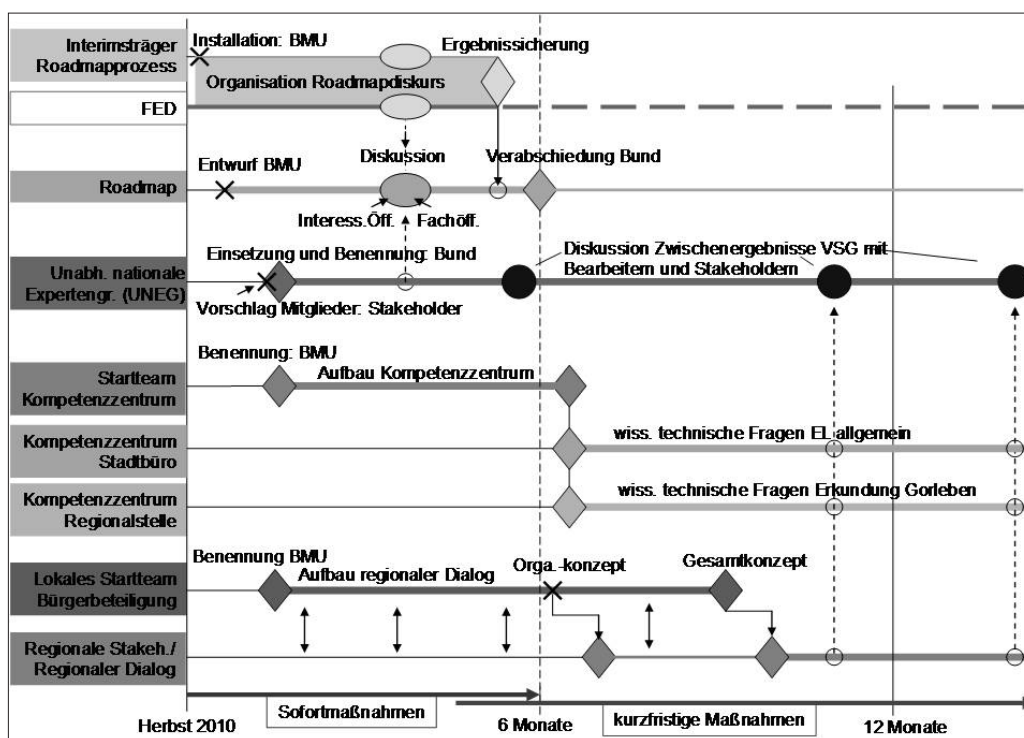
Interimsträger Roadmapprozess

Installation: BMU

Ergebnissicherung

Organisation Roadmapdiskurs

FED

Entwurf BMU

Diskussion

Verabschiedung Bund

Roadmap

Interess.Öff.

Fachöff.

Einsetzung und Benennung: Bund

Diskussion Zwischenergebnisse VSG mit Bearbeitern und Stakeholdern

Unabh. nationale Expertengr. (UNEG)

Vorschlag Mitglieder: Stakeholder

Benennung: BMU

Startteam Kompetenzzentrum

Aufbau Kompetenzzentrum

Kompetenzzentrum Stadtbüro

wiss. technische Fragen EL allgemein

Kompetenzzentrum Regionalstelle

wiss. technische Fragen Erkundung Gorleben

Benennung BMU

Orga.-konzept

Gesamtkonzept

Lokales Startteam Bürgerbeteiligung

Aufbau regionaler Dialog

Regionale Stakeh./ Regionaler Dialog

Herbst 2010

Sofortmaßnahmen

6 Monate

kurzfristige Maßnahmen

12 Monate